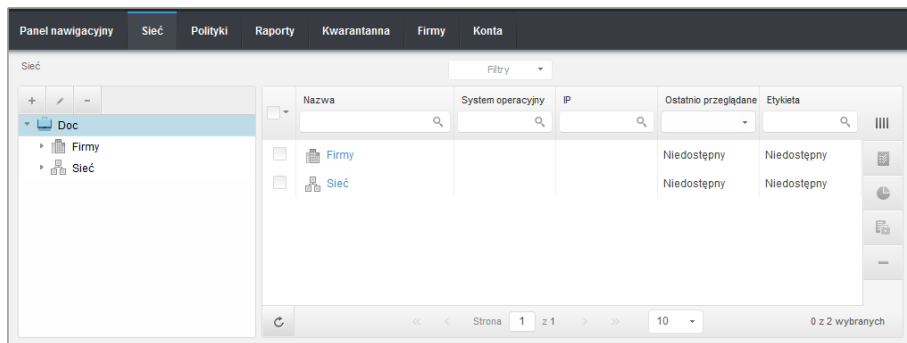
Panel nawigacyjny Sieć Polityki Raporty Kwarantanna Firmy Konta

Sieć

Filtry

Doc
Firmy
Sieć

| Nazwa | System operacyjny | IP | Ostatnio przeglądane | Etykieta |
|---|---|---|---|---|
| Firmy | | | Niedostępny | Niedostępny |
| Sieć | | | Niedostępny | Niedostępny |

Strona 1 z 1
10
0 z 2 wybranych